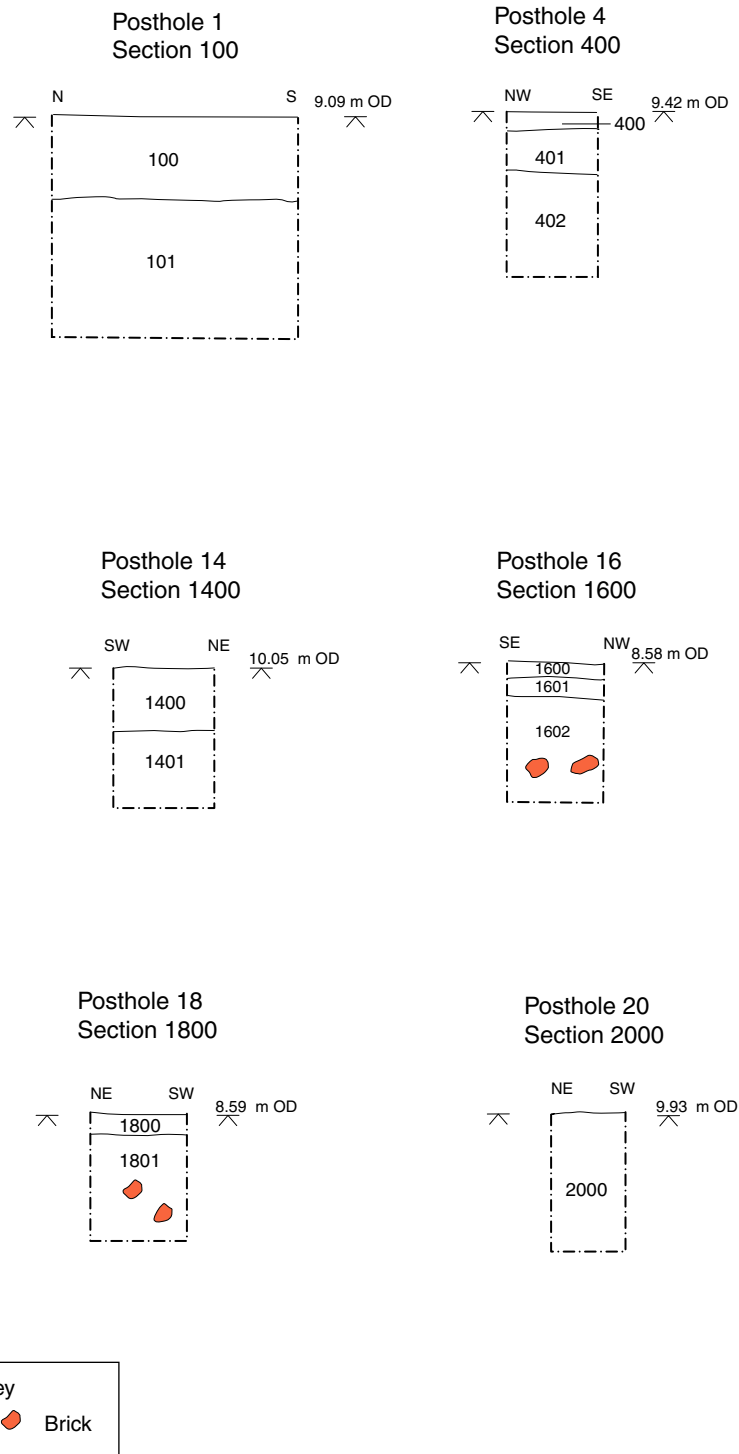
Posthole 1
Section 100

N S 9.09 m OD

100

101

Posthole 4
Section 400

NW SE 9.42 m OD

400

401

402

Posthole 14
Section 1400

SW NE 10.05 m OD

1400

1401

Posthole 16
Section 1600

SE NW 8.58 m OD

1600

1601

1602

Posthole 18
Section 1800

NE SW 8.59 m OD

1800

1801

Posthole 20
Section 2000

NE SW 9.93 m OD

2000

ey

Brick